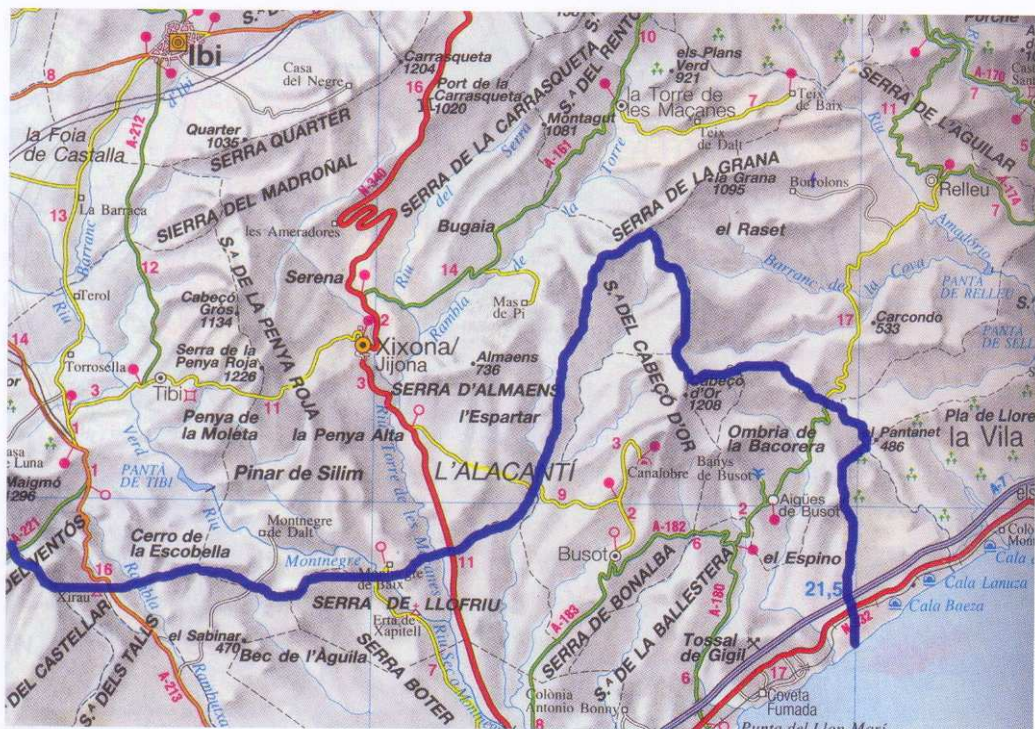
Ibi
Casa del Negre
Carrasqueta 1204
Port de la Carrasqueta 1020
SERRA DE LA CARRASQUETA
S.ª DEL RENTO
els Plans
Verd 921
la Torre de les Maçanes
Montagut 1081
Teix de Baix
Teix de Dalt
Porche
SERRA DE L'AGUILAR
Relleu
la Foia de Castalla
Quarter 1035
SERRA QUARTER
SIERRA DEL MADROÑAL
La Barraca
les Ameradores
SERRA DE LA GRANA
la Grana 1095
Borrolons
Bugaia
el Raset
Barranc de la Cova
Amadorio
PANTÀ DE RELLEU
S.ª DE LA PENYA ROJA
Serena
Mas de Pi
Terol
Cabeçó Gros 1134
Carcondo 533
Xixona/ Jijona
Almaens 736
S.ª DEL CABEÇO D'OR
Torrosella
Serra de la Penya Roja 1226
SERRA D'ALMAENS
Cabeço d'Or 1208
Tibi
l'Espartar
Penya de la Molèta
la Penya Alta
Ombria de la Bacorera
Pla de Llore
Pantanet 486
la Vila
PANTÀ DE TIBI
Pinar de Silim
L'ALACANTÍ
Canalobre
Banys de Busot
Aigües de Busot
Maigmó 1296
Luna
Cerro de la Escobella
Montnegre de Dalt
Montnegre
Busot
el Espino
21,5
DEL VENTÓS
Xirau
de Baix
SERRA DE LLOFRIU
SERRA DE BONALBA
S.ª DE LA BALLESTERA
Cala Lanuza
Cala Baeza
DEL CASTELLAR
S.ª DELS TALLS
el Sabinar 470
Bec de l'Àguila
Erta de Xapitell
SERRA BOTER
Tossal de Gigil
Colònia Antonio Bonny
Coveta Fumada
Punta del Llop Marí
A-212
A-340
A-161
A-170
A-174
A-182
A-183
A-180
A-213
A-221
A-7
N-332
16
14
13
12
3
2
11
9
8
7
6
5
1
17
10